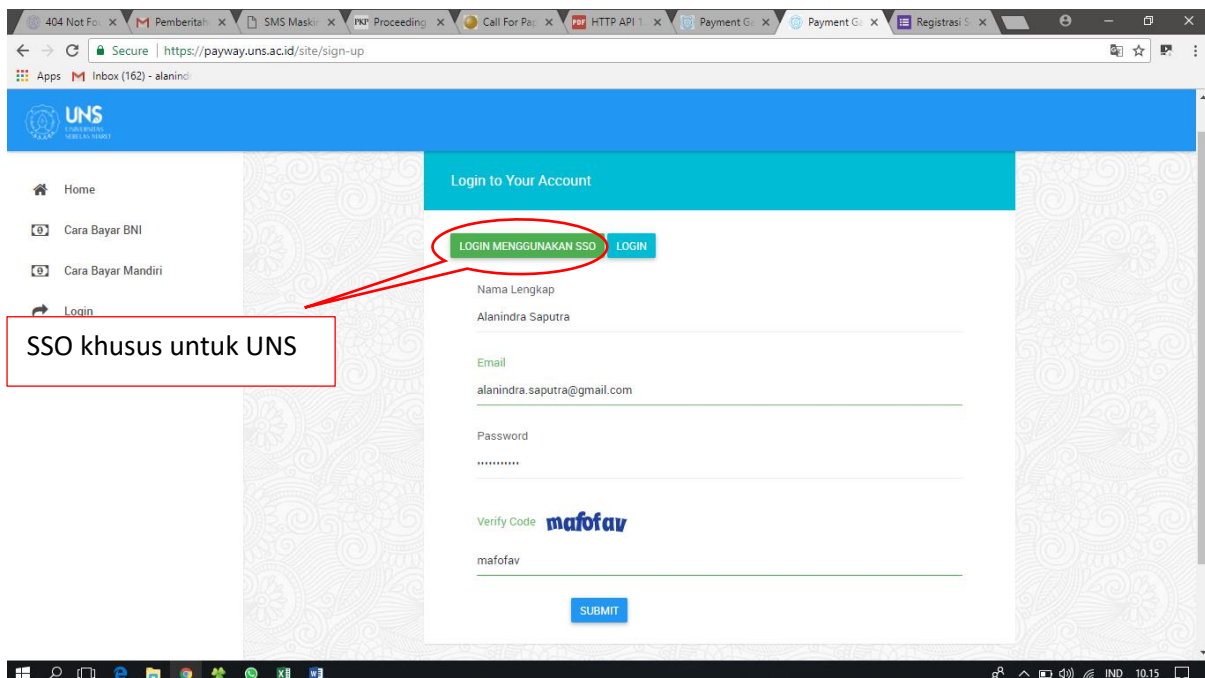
404 Not Fo ×
Pemberitah ×
SMS Maskir ×
Proceeding ×
Call For Pa ×
HTTP API 1 ×
Payment G ×
Payment G ×
Registrasi S ×

Secure | https://payway.uns.ac.id/site/sign-up

Apps Inbox (162) - alanind

UNS
UNIVERSITAS SEBELAS MARET

Home
Cara Bayar BNI
Cara Bayar Mandiri
Login

SSO khusus untuk UNS

Login to Your Account

LOGIN MENGGUNAKAN SSO
LOGIN

Nama Lengkap
Alanindra Saputra

Email
alanindra.saputra@gmail.com

Password
...........

Verify Code mafofav
mafofav

SUBMIT

IND 10.15